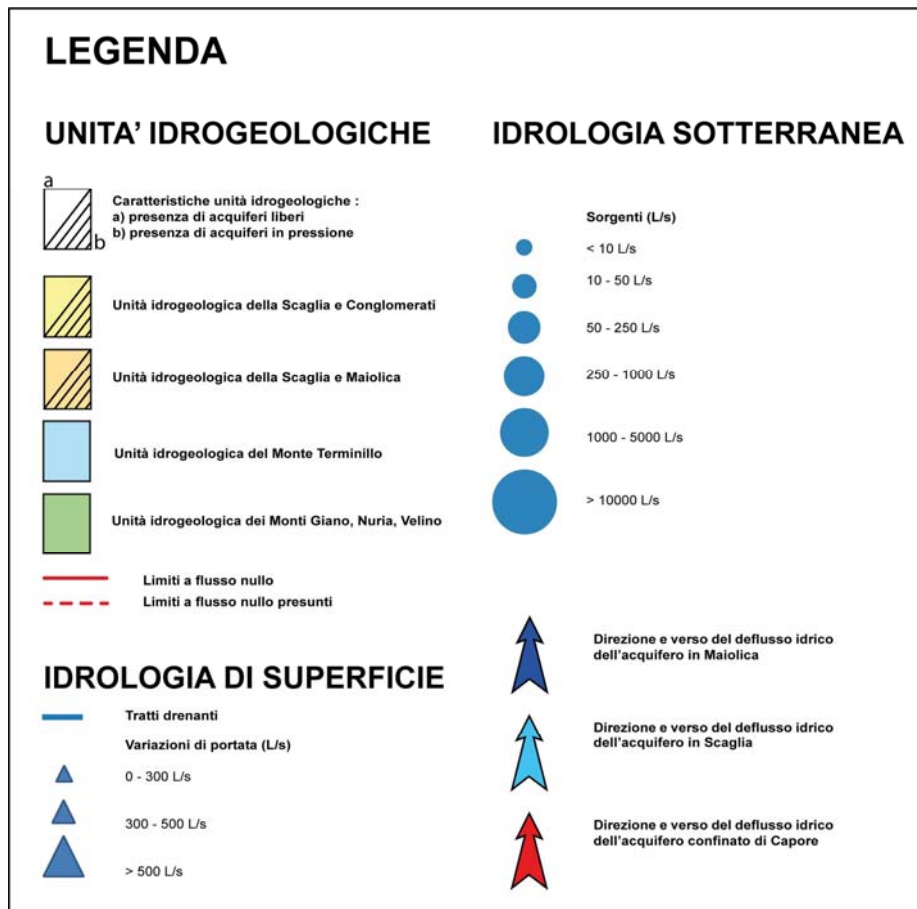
LEGENDA

UNITA' IDROGEOLOGICHE

a
b
Caratteristiche unità idrogeologiche :
a) presenza di acquiferi liberi
b) presenza di acquiferi in pressione

Unità idrogeologica della Scaglia e Conglomerati

Unità idrogeologica della Scaglia e Maiolica

Unità idrogeologica del Monte Terminillo

Unità idrogeologica dei Monti Giano, Nuria, Velino

Limiti a flusso nullo
Limiti a flusso nullo presunti

IDROLOGIA DI SUPERFICIE

Tratti drenanti
Variazioni di portata (L/s)
0 - 300 L/s
300 - 500 L/s
> 500 L/s

IDROLOGIA SOTTERRANEA

Sorgenti (L/s)
< 10 L/s
10 - 50 L/s
50 - 250 L/s
250 - 1000 L/s
1000 - 5000 L/s
> 10000 L/s

Direzione e verso del deflusso idrico dell'acquifero in Maiolica

Direzione e verso del deflusso idrico dell'acquifero in Scaglia

Direzione e verso del deflusso idrico dell'acquifero confinato di Capore